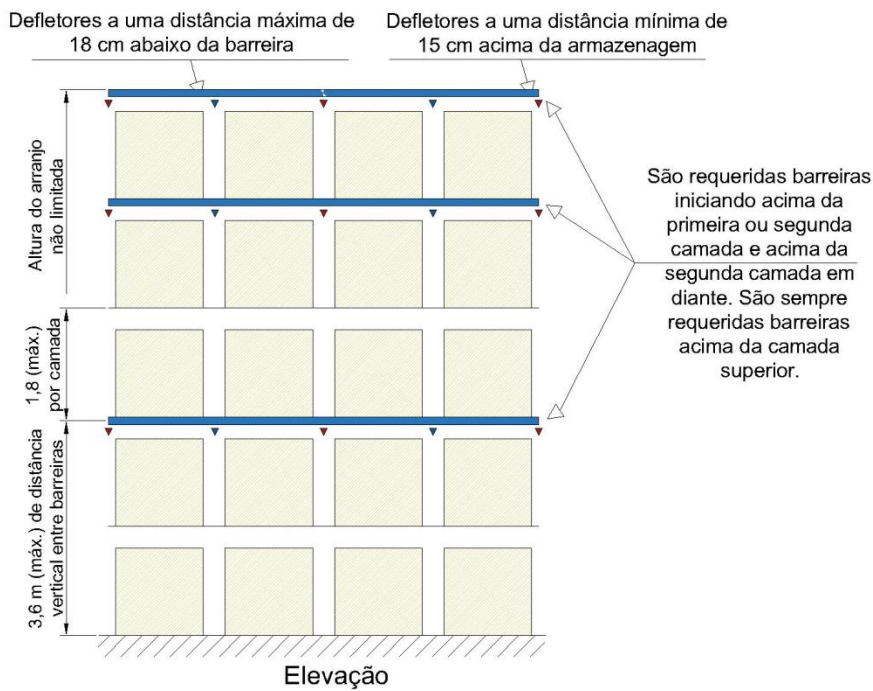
Defletores a uma distância máxima de 18 cm abaixo da barreira

Defletores a uma distância mínima de 15 cm acima da armazenagem

Altura do arranjo não limitada

1,8 (máx.) por camada

3,6 m (máx.) de distância vertical entre barreiras

São requeridas barreiras iniciando acima da primeira ou segunda camada e acima da segunda camada em diante. São sempre requeridas barreiras acima da camada superior.

Elevação